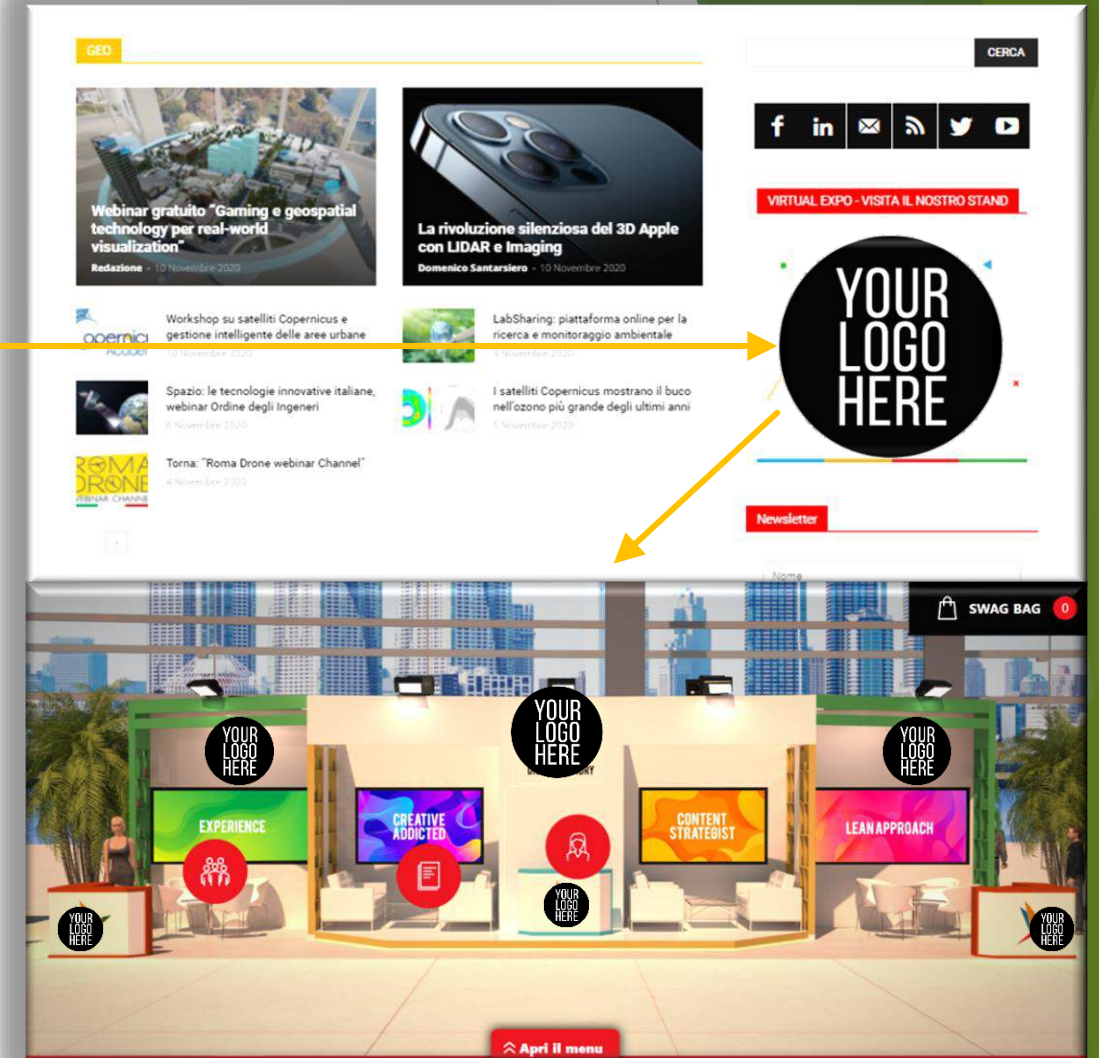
GEO

CERCA

Webinar gratuito "Gaming e geospatial technology per real-world visualization"
Redazione - 10 Novembre 2020

La rivoluzione silenziosa del 3D Apple con LIDAR e Imaging
Domenico Santarsiero - 10 Novembre 2020

VIRTUAL EXPO - VISITA IL NOSTRO STAND

YOUR LOGO HERE

opernici
Acade

Workshop su satelliti Copernicus e gestione intelligente delle aree urbane
10 Novembre 2020

LabSharing: piattaforma online per la ricerca e monitoraggio ambientale
9 Novembre 2020

Spazio: le tecnologie innovative italiane, webinar Ordine degli Ingeneri
6 Novembre 2020

I satelliti Copernicus mostrano il buco nell'ozono più grande degli ultimi anni
5 Novembre 2020

ROMA DRONE
WEBINAR CHANNE

Torna: "Roma Drone webinar Channel"
4 Novembre 2020

Newsletter

Nome

SWAG BAG 0

YOUR LOGO HERE

YOUR LOGO HERE

YOUR LOGO HERE

EXPERIENCE

CREATIVE ADDICTED

CONTENT STRATEGIST

LEAN APPROACH

YOUR LOGO HERE

YOUR LOGO HERE

YOUR LOGO HERE

Apri il menu